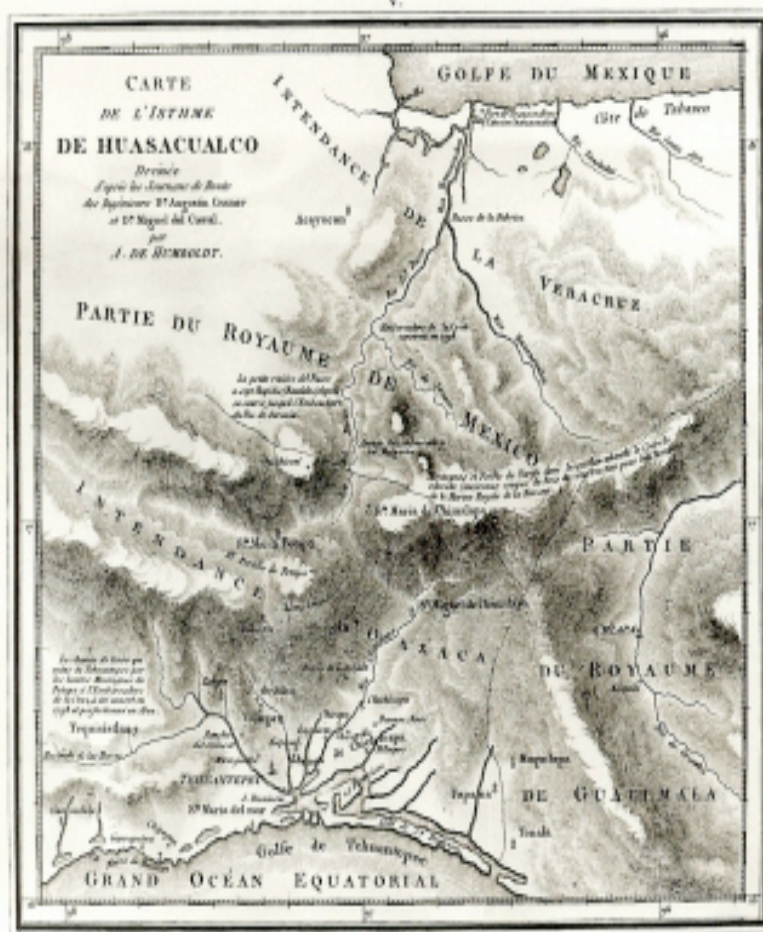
CARTE
DE L'ISTHME
DE HUASACUALCO
Dressée
d'après les Journaux de Route
des Ingénieurs Dn Augustin Cramer
et Dn Miguel del Corral.
par
A. DE HUMBOLDT.

GOLFE DU MEXIQUE

INTENDANCE DE LA VERACRUZ

PARTIE DU ROYAUME DE MEXICO

INTENDANCE D'OAXACA

PARTIE DU ROYAUME DE GUATIMALA

Golfe de Tehuantepec

GRAND OCÉAN EQUATORIAL

Côte de Tabasco

Acayucan

Sta Maria de Chimalapa

Sn Miguel de Chimalapa

TEHUANTEPEC

Sta Maria del mar

Tequisistlan

Tapana

Tonala

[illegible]